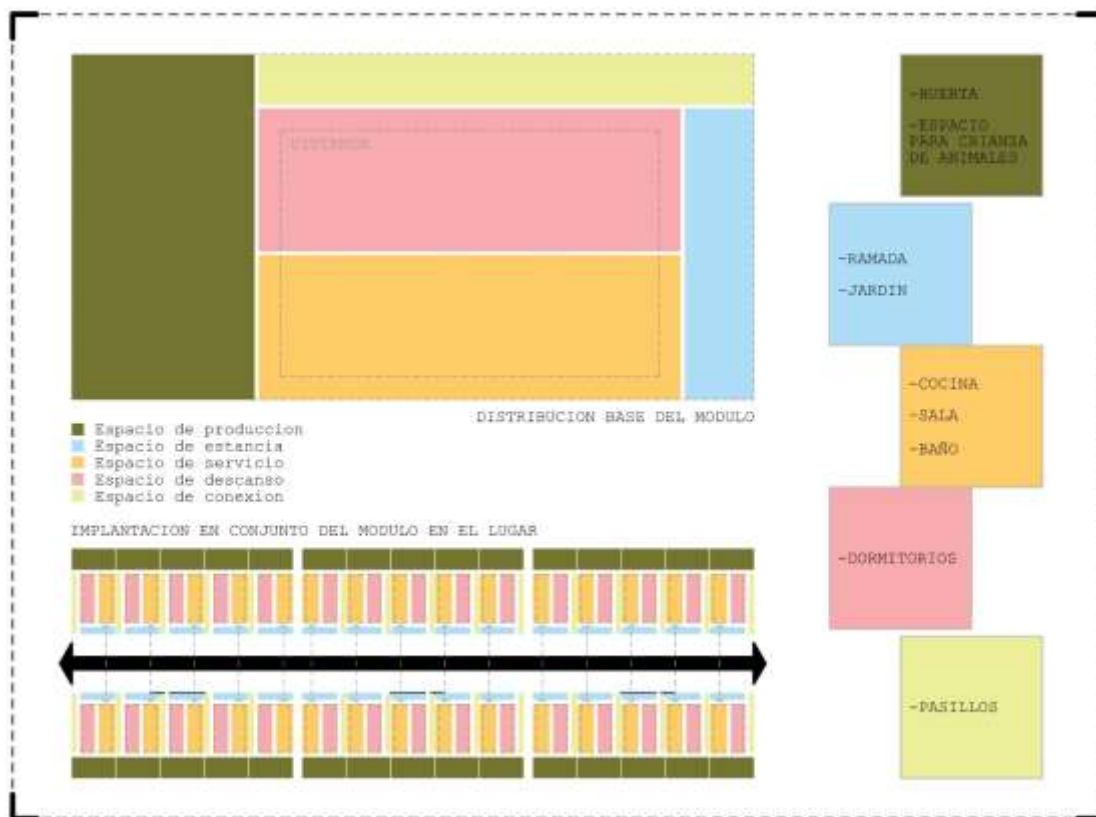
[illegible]

DISTRIBUCION BASE DEL MODULO

Espacio de produccion
Espacio de estancia
Espacio de servicio
Espacio de descanso
Espacio de conexion

IMPLANTACION EN CONJUNTO DEL MODULO EN EL LUGAR

-HUERTA
-ESPACIO PARA CRIANZA DE ANIMALES

-RAMADA
-JARDIN

-COCINA
-SALA
-BAÑO

-DORMITORIOS

-PASILLOS